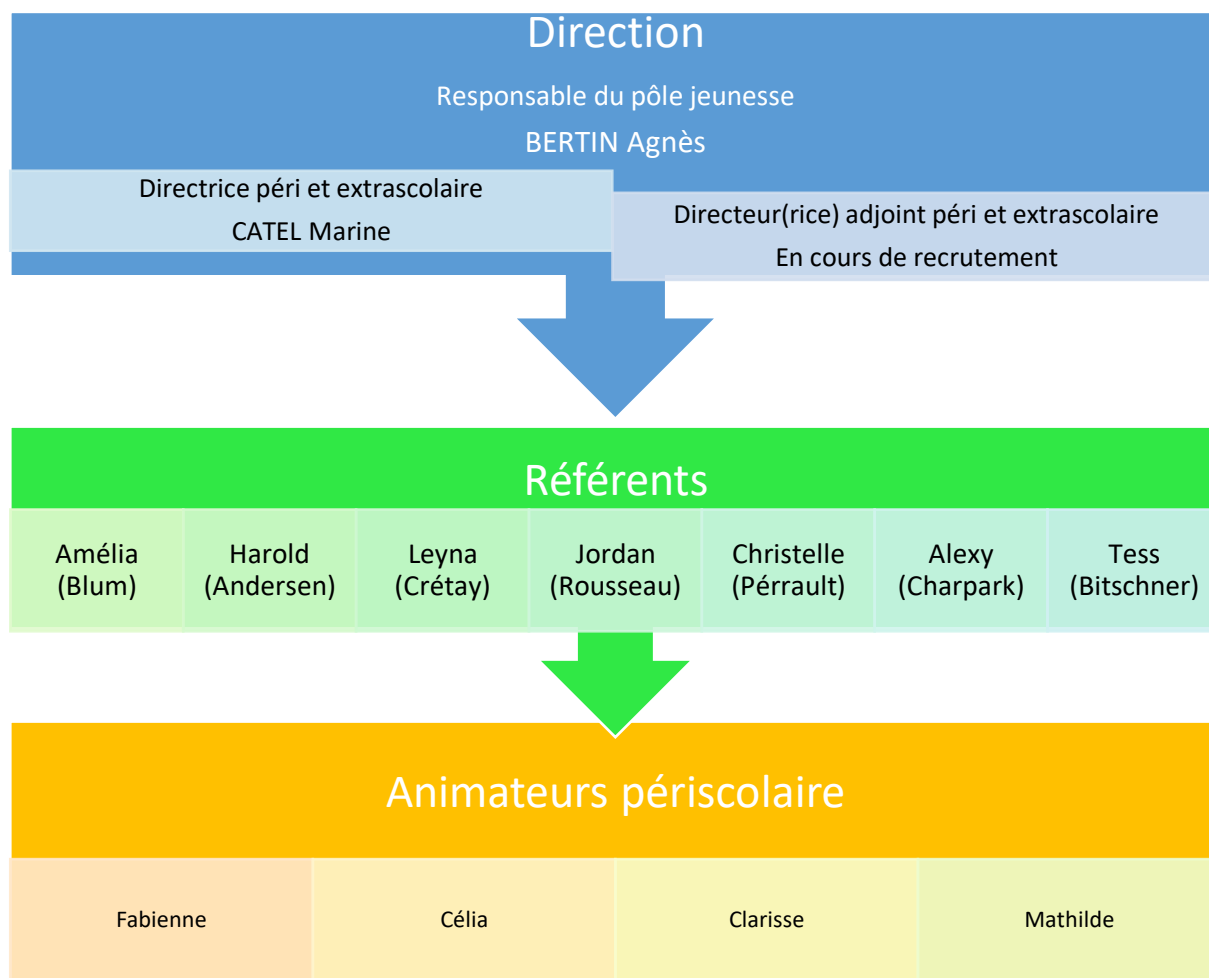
Direction

Responsable du pôle jeunesse

BERTIN Agnès

Directrice péri et extrascolaire

CATEL Marine

Directeur(rice) adjoint péri et extrascolaire

En cours de recrutement

Référents

Amélia (Blum)

Harold (Andersen)

Leyna (Crétay)

Jordan (Rousseau)

Christelle (Pérrault)

Alexy (Charpark)

Tess (Bitschner)

Animateurs périscolaire

Fabienne

Célia

Clarisse

Mathilde